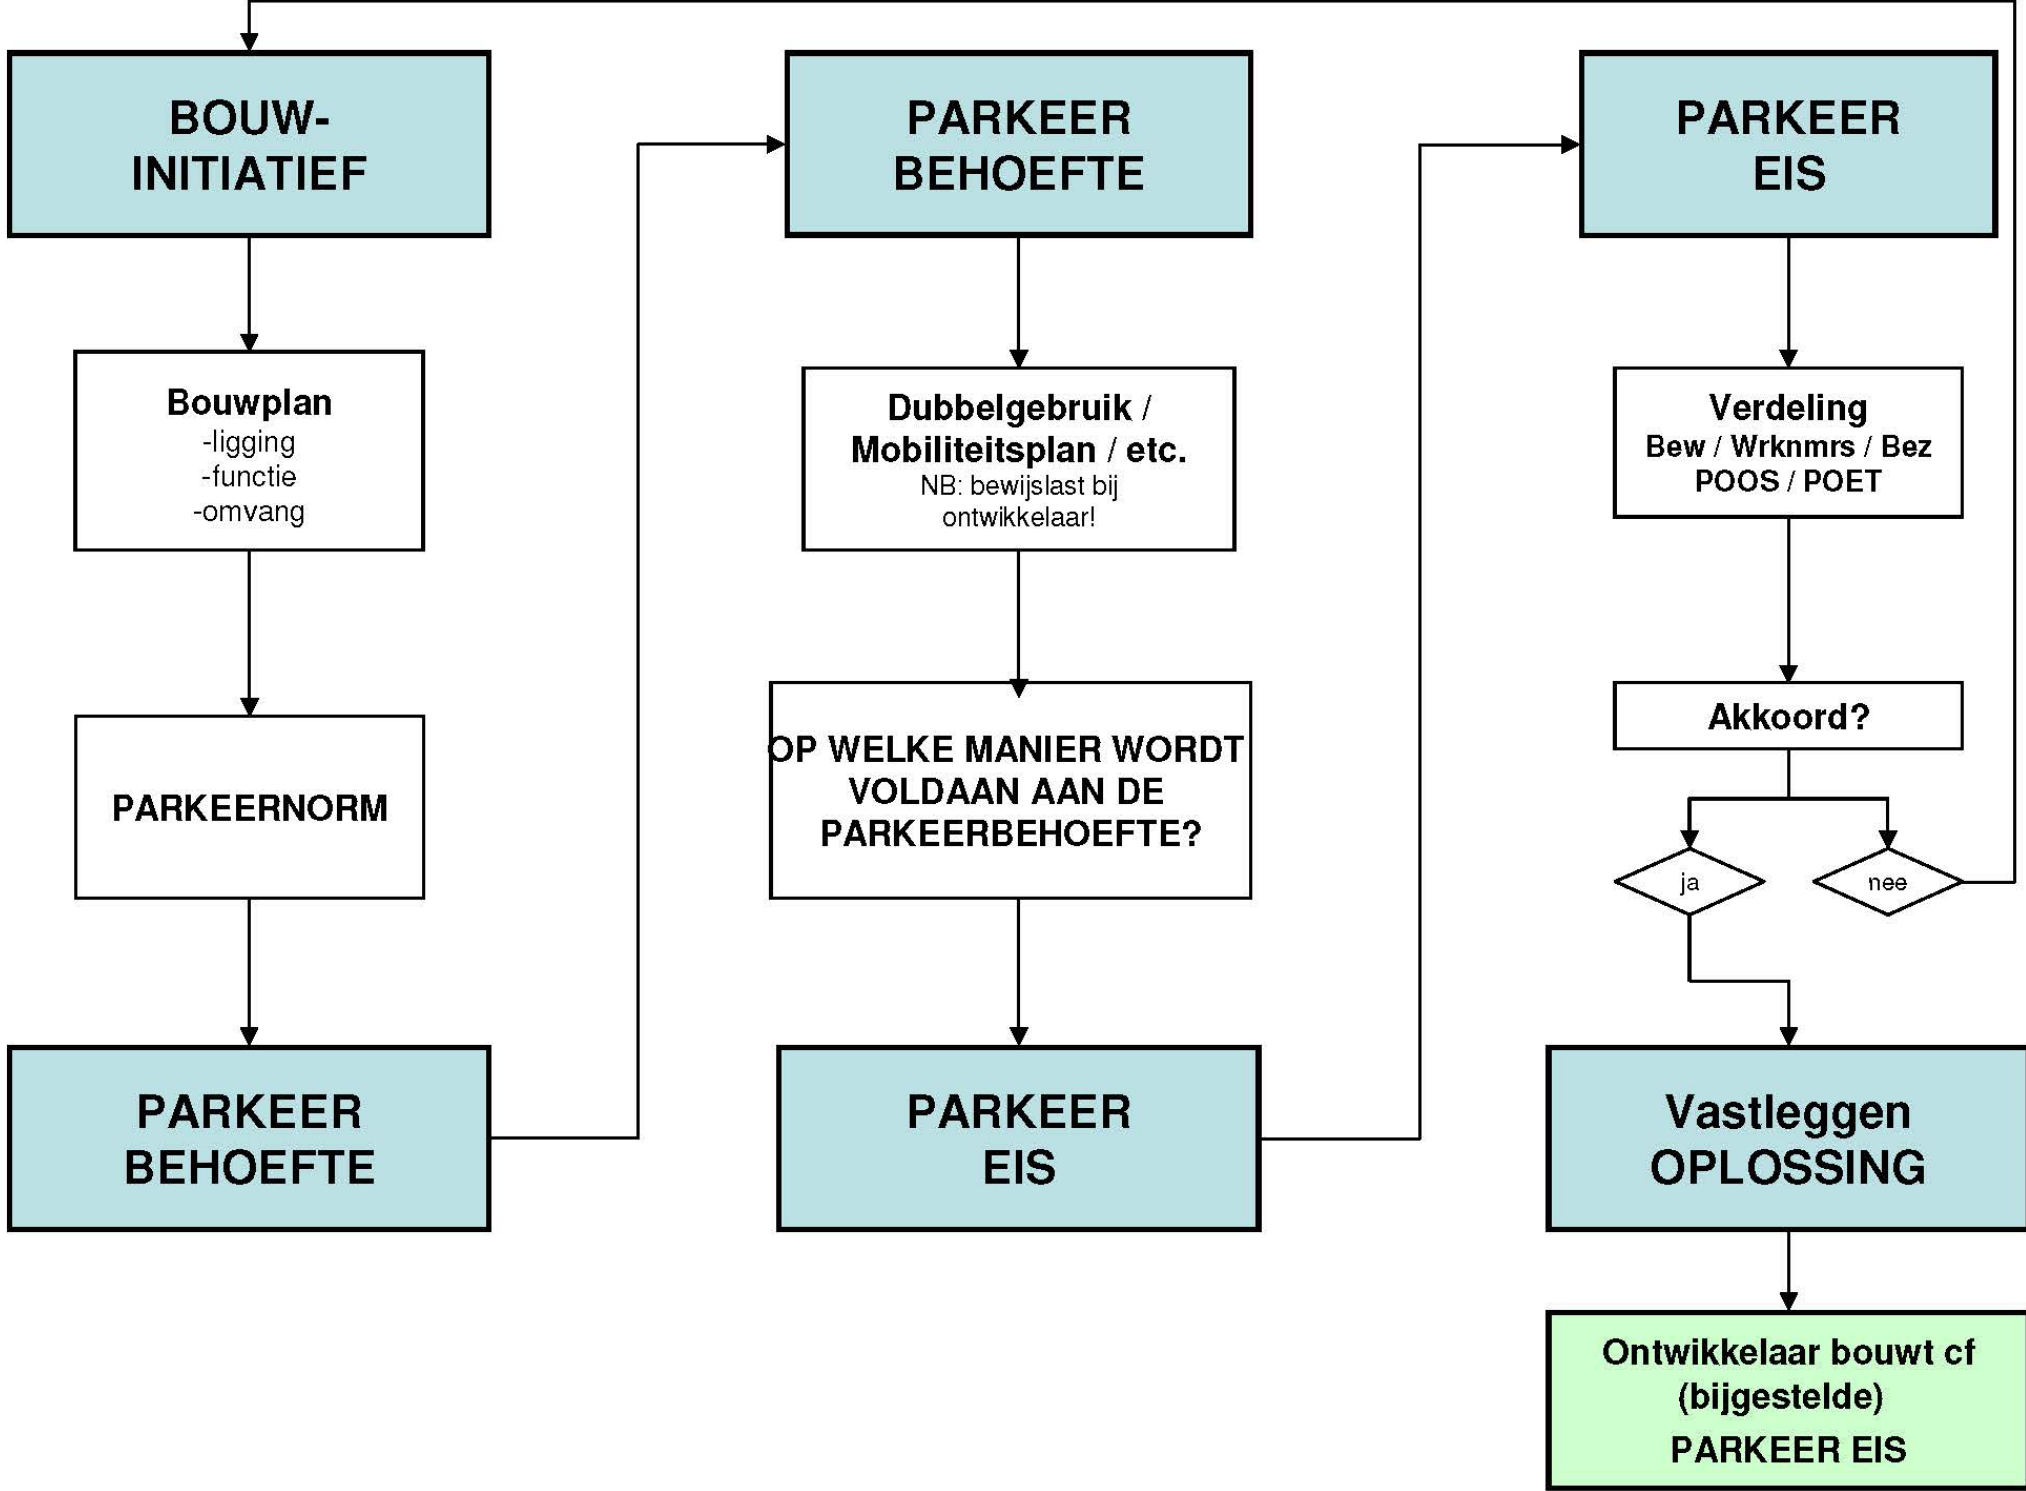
BOUW-INITIATIEF

Bouwplan
-ligging
-functie
-omvang

PARKEERNORM

PARKEER BEHOEFTE

PARKEER BEHOEFTE

Dubbelgebruik / Mobiliteitsplan / etc.
NB: bewijslast bij ontwikkelaar!

OP WELKE MANIER WORDT VOLDAAN AAN DE PARKEERBEHOEFTE?

PARKEER EIS

PARKEER EIS

Verdeling
Bew / Wrknmrs / Bez
POOS / POET

Akkoord?

ja

nee

Vastleggen OPLOSSING

Ontwikkelaar bouwt cf (bijgestelde)
PARKEER EIS